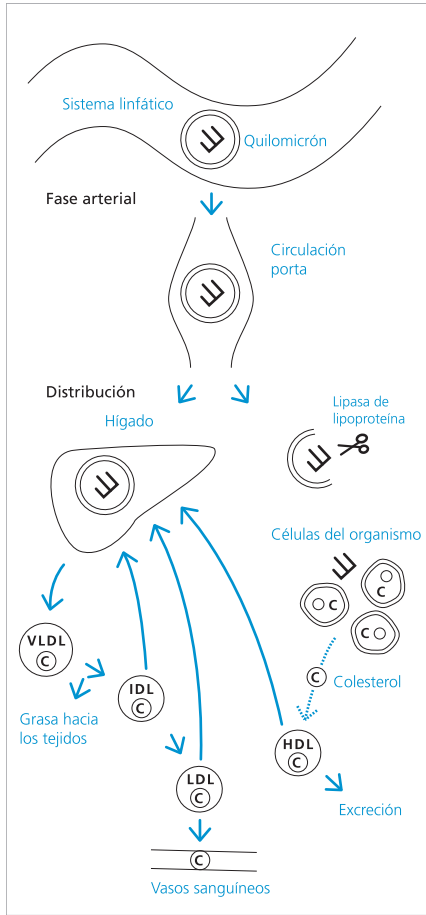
Sistema linfático

Quilomicrón

Fase arterial

Circulación portal

Distribución

Hígado

Lipasa de lipoproteína

Células del organismo

C

C

C

VLDL
C

IDL
C

Grasa hacia los tejidos

C Colesterol

LDL
C

HDL
C

Excreción

C

Vasos sanguíneos